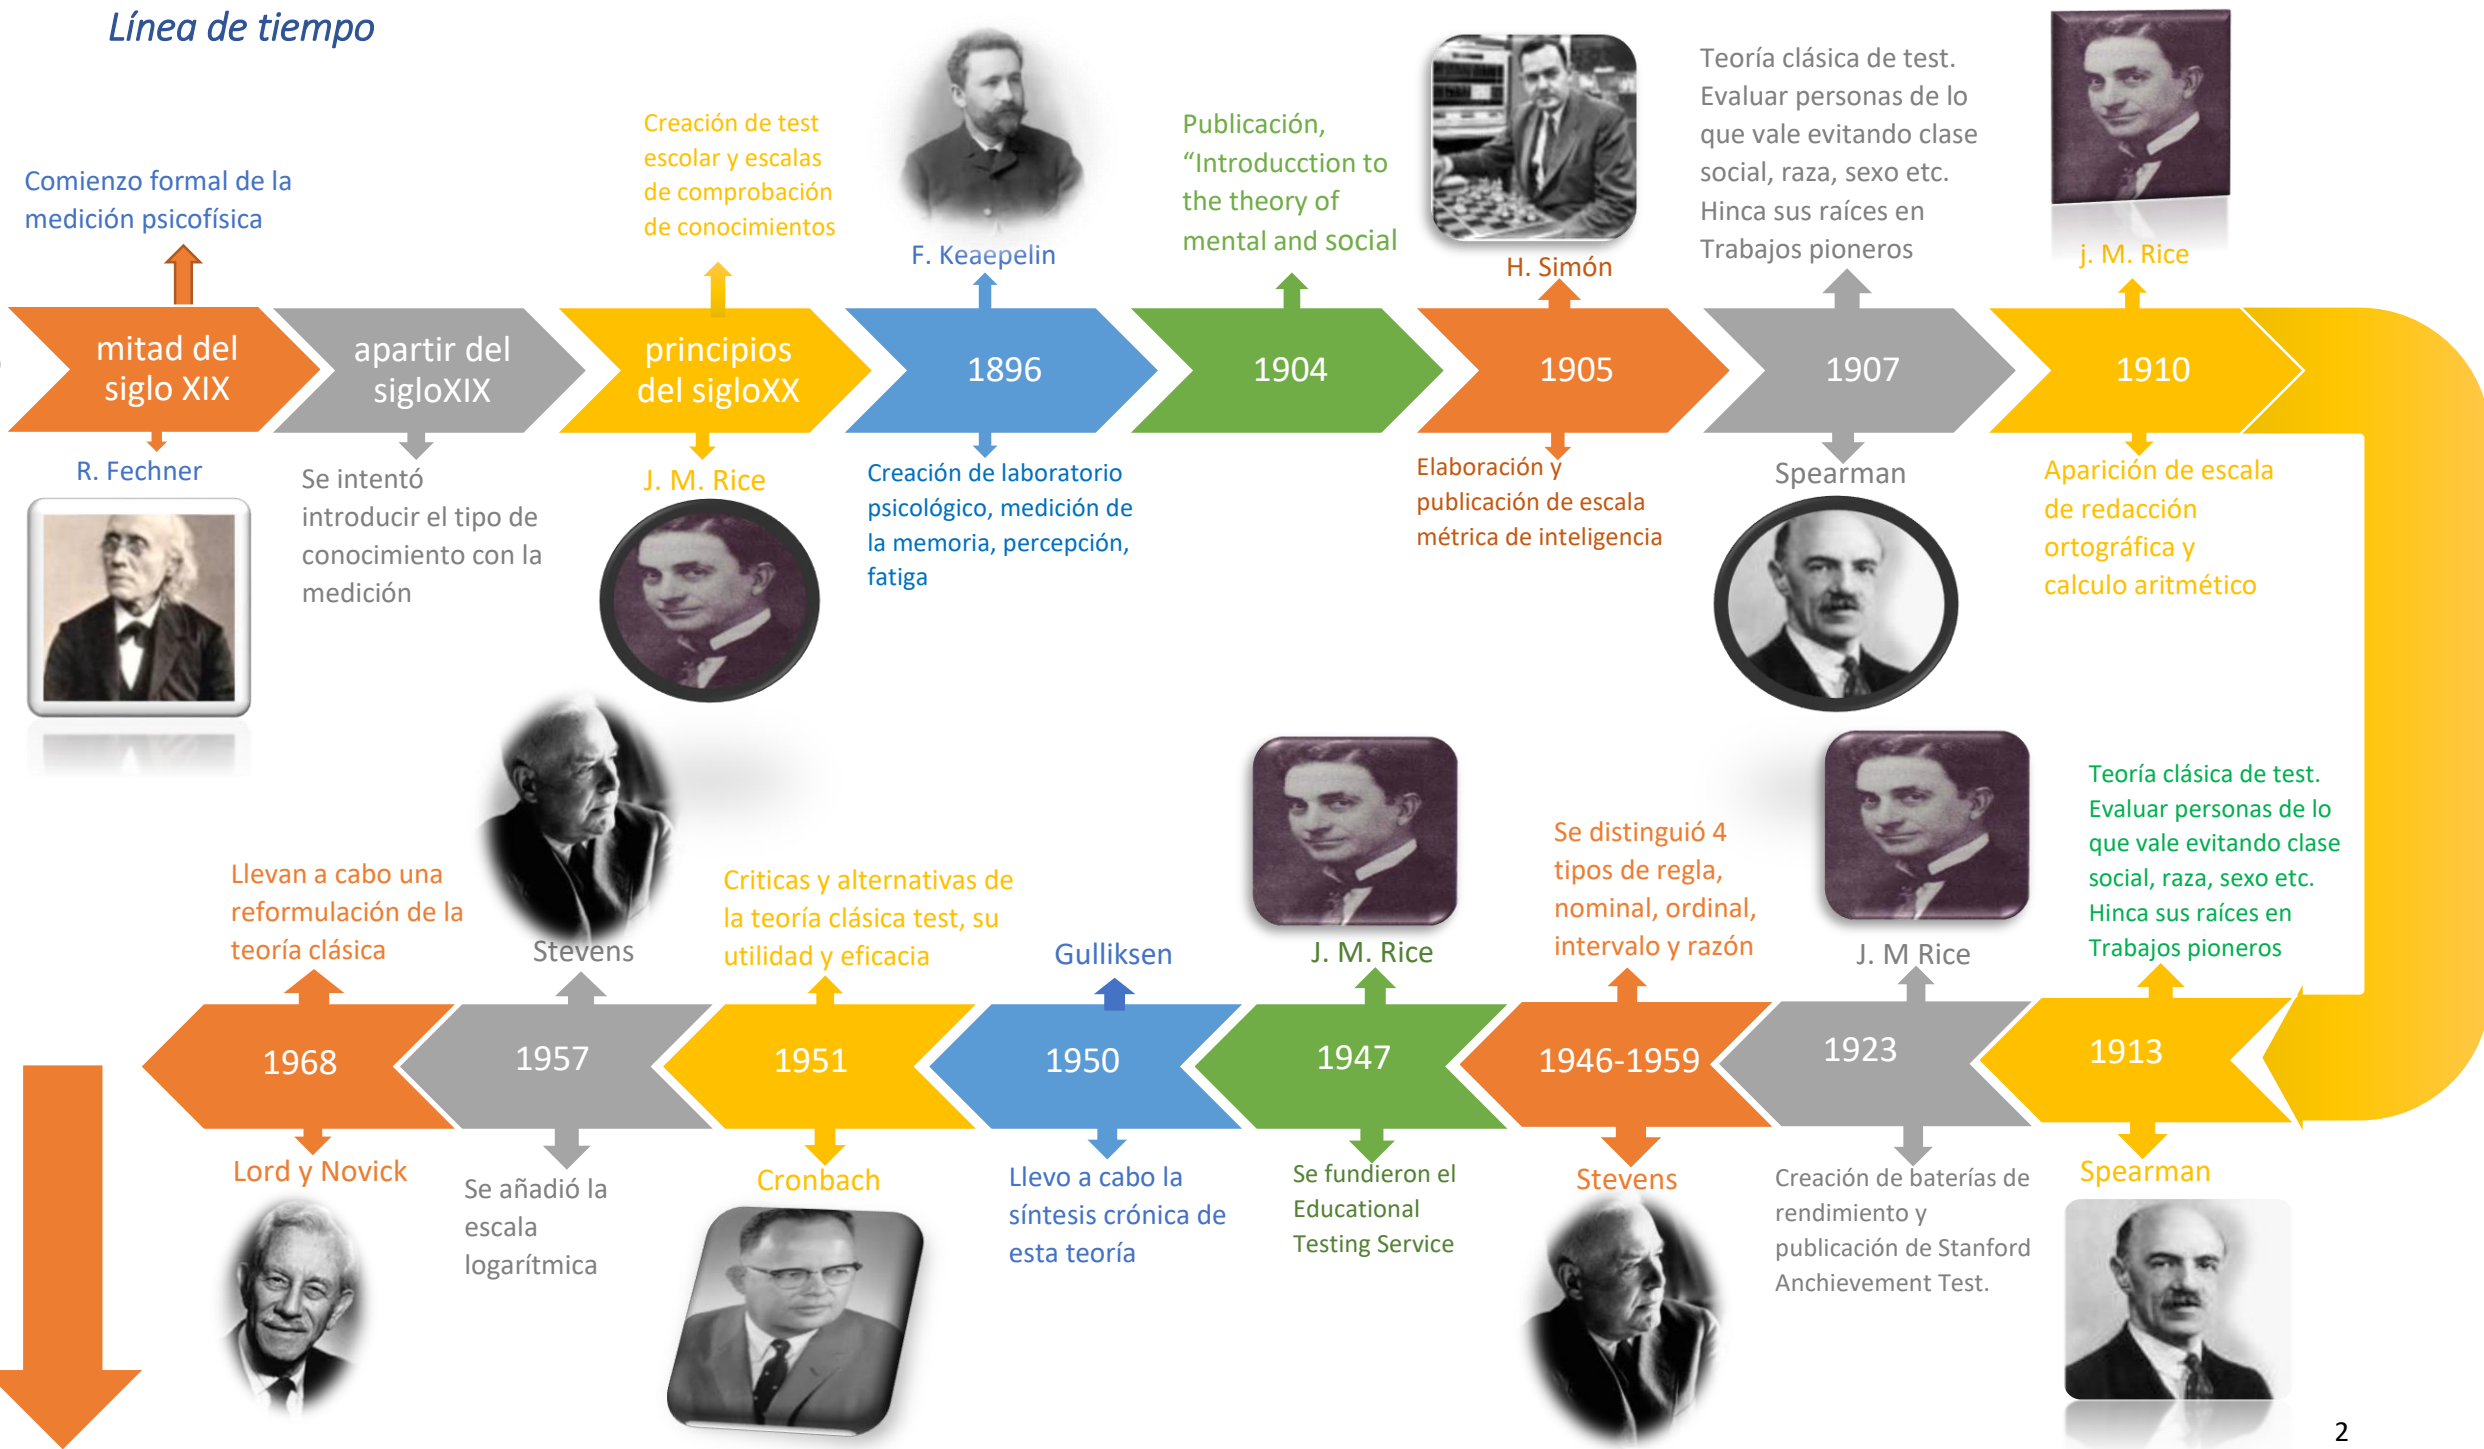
Línea de tiempo

Comienzo formal de la medición psicofísica

mitad del siglo XIX

R. Fechner

apartir del sigloXIX

Se intentó introducir el tipo de conocimiento con la medición

Creación de test escolar y escalas de comprobación de conocimientos

principios del sigloXX

J. M. Rice

F. Keaepelin

1896

Creación de laboratorio psicológico, medición de la memoria, percepción, fatiga

Publicación, “Introducction to the theory of mental and social

1904

H. Simón

1905

Elaboración y publicación de escala métrica de inteligencia

Teoría clásica de test. Evaluar personas de lo que vale evitando clase social, raza, sexo etc. Hinca sus raíces en Trabajos pioneros

1907

Spearman

j. M. Rice

1910

Aparición de escala de redacción ortográfica y calculo aritmético

Llevan a cabo una reformulación de la teoría clásica

1968

Lord y Novick

Stevens

1957

Se añadió la escala logarítmica

Criticas y alternativas de la teoría clásica test, su utilidad y eficacia

1951

Cronbach

Gulliksen

1950

Llevo a cabo la síntesis crónica de esta teoría

J. M. Rice

1947

Se fundieron el Educational Testing Service

Se distinguió 4 tipos de regla, nominal, ordinal, intervalo y razón

1946-1959

Stevens

J. M Rice

1923

Creación de baterías de rendimiento y publicación de Stanford Anchievement Test.

Teoría clásica de test. Evaluar personas de lo que vale evitando clase social, raza, sexo etc. Hinca sus raíces en Trabajos pioneros

1913

Spearman

2